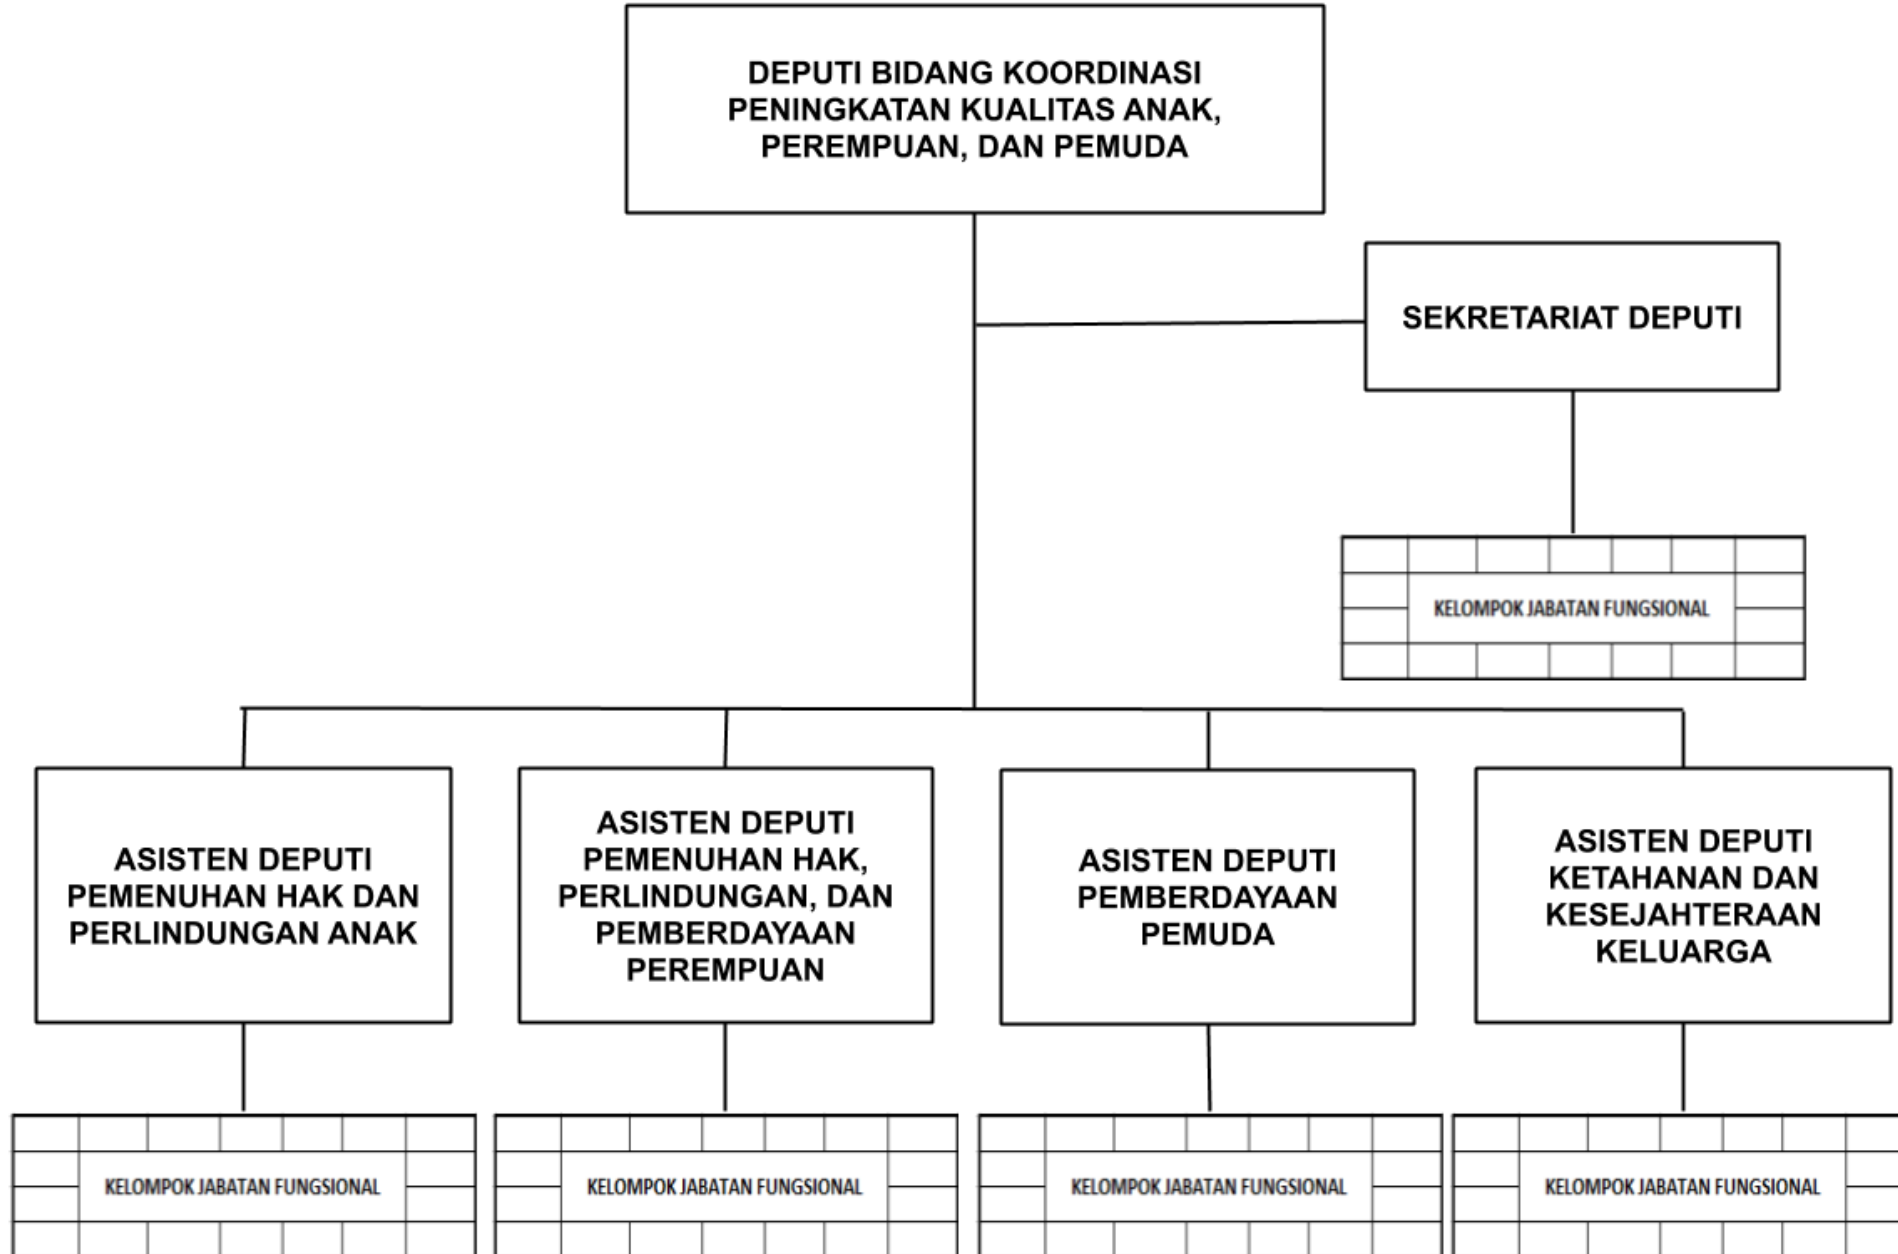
DEPUTI BIDANG KOORDINASI PENINGKATAN KUALITAS ANAK, PEREMPUAN, DAN PEMUDA

SEKRETARIAT DEPUTI

KELOMPOK JABATAN FUNGSIONAL

ASISTEN DEPUTI PEMENUHAN HAK DAN PERLINDUNGAN ANAK

ASISTEN DEPUTI PEMENUHAN HAK, PERLINDUNGAN, DAN PEMBERDAYAAN PEREMPUAN

ASISTEN DEPUTI PEMBERDAYAAN PEMUDA

ASISTEN DEPUTI KETAHANAN DAN KESEJAHTERAAN KELUARGA

KELOMPOK JABATAN FUNGSIONAL

KELOMPOK JABATAN FUNGSIONAL

KELOMPOK JABATAN FUNGSIONAL

KELOMPOK JABATAN FUNGSIONAL